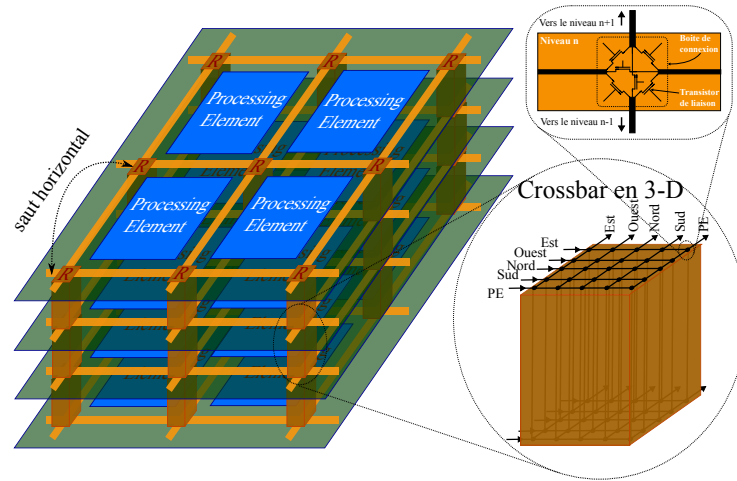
Vers le niveau n+1

Niveau n

Boite de connexion

Transistor de liaison

Vers le niveau n-1

saut horizontal

R R R

Processing Element

Processing Element

R R R

Processing Element

Processing Element

R R R

Crossbar en 3-D

Est
Ouest
Nord
Sud
PE

Est
Ouest
Nord
Sud
PE